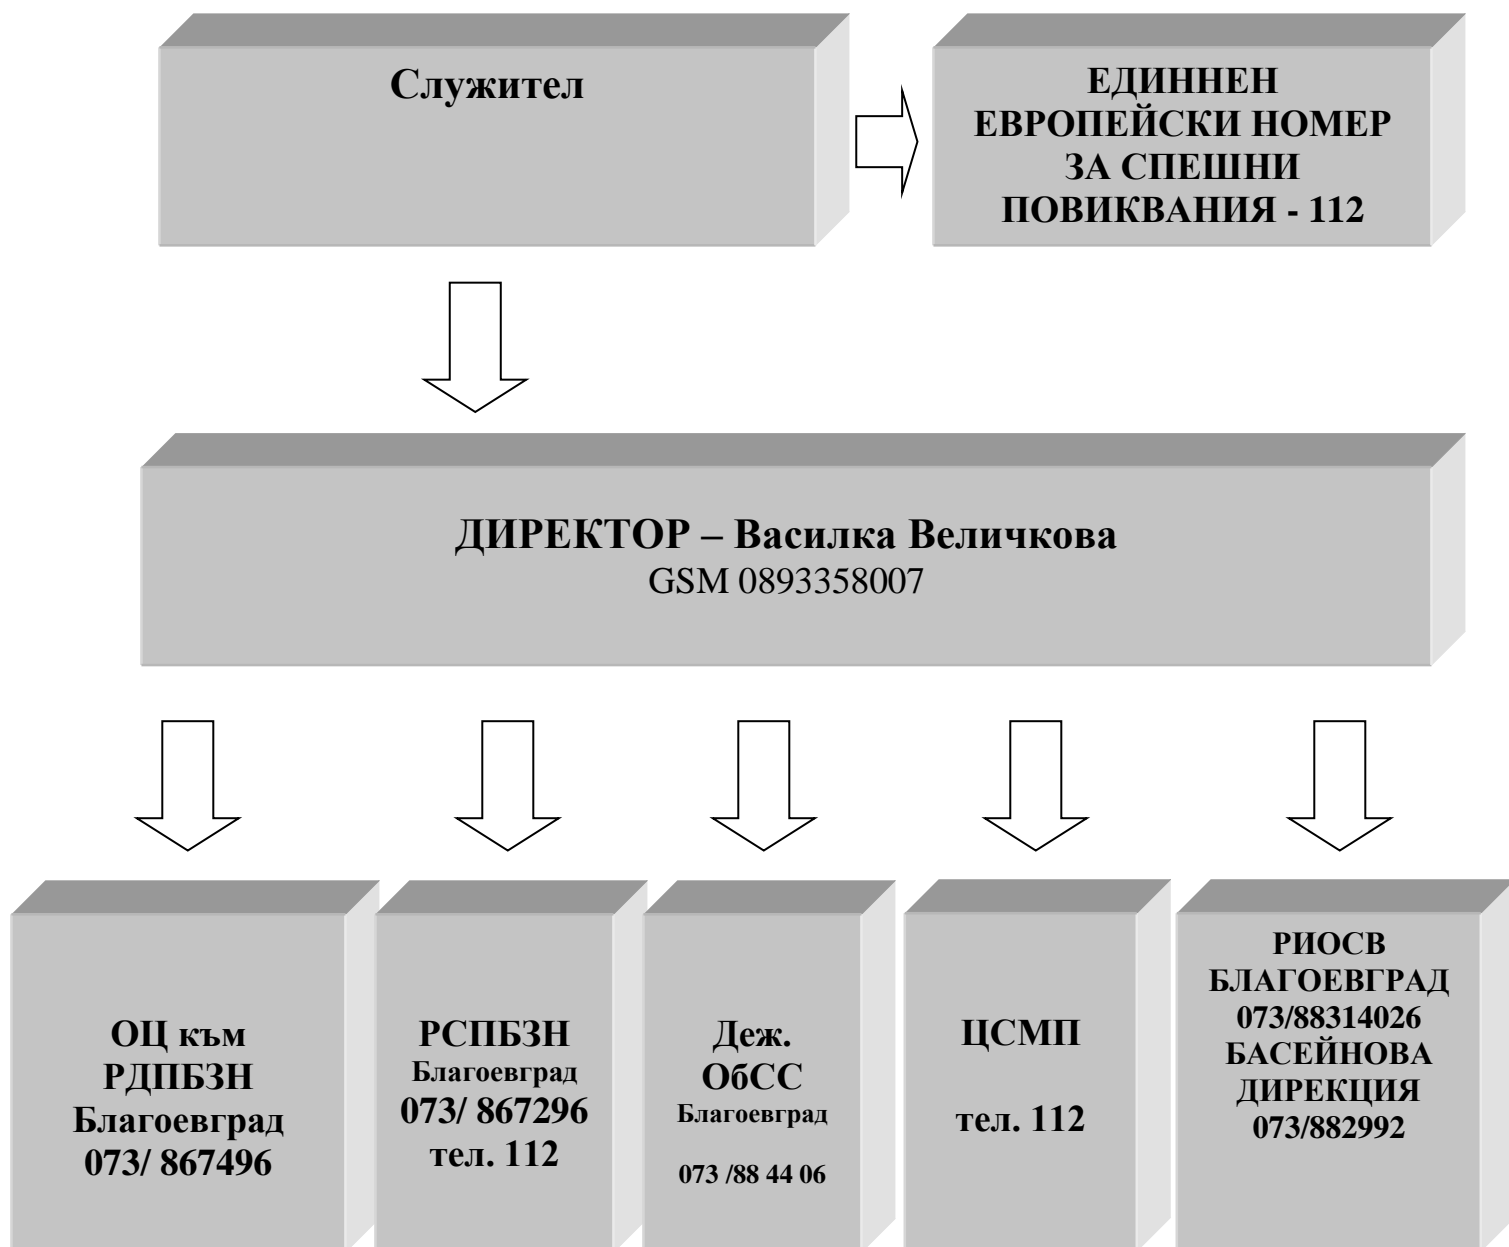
Служител

ЕДИННЕН ЕВРОПЕЙСКИ НОМЕР ЗА СПЕШНИ ПОВИКВАНИЯ - 112

ДИРЕКТОР – Василка Величкова
GSM 0893358007

ОЦ към РДПБЗН Благоевград 073/ 867496

РСПБЗН Благоевград 073/ 867296 тел. 112

Деж. ОбСС Благоевград

073 /88 44 06

ЦСМП

тел. 112

РИОСВ БЛАГОЕВГРАД 073/88314026 БАСЕЙНОВА ДИРЕКЦИЯ 073/882992